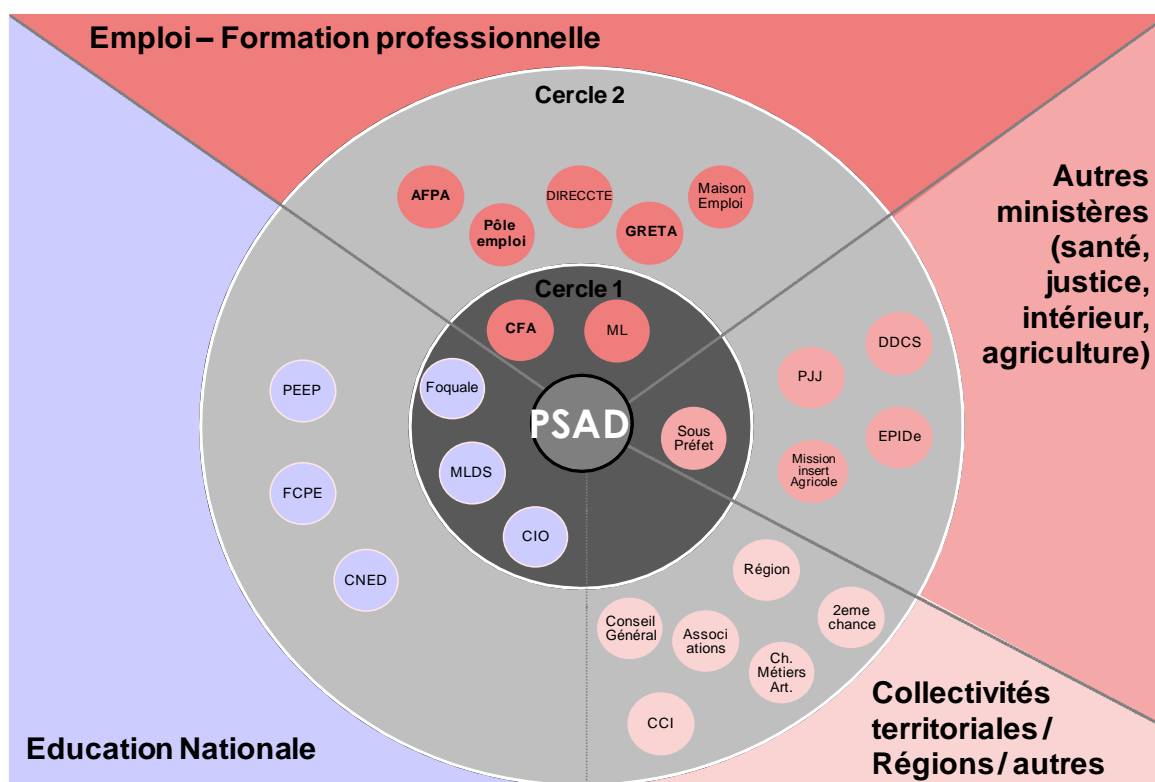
Emploi – Formation professionnelle

Cercle 2

AFPA

Pôle emploi

DIRECCTE

GRETA

Maison Emploi

Autres ministères (santé, justice, intérieur, agriculture)

Cercle 1

CFA

ML

DDCS

PJJ

EPIDe

Mission insert Agricole

Sous Préfet

PSAD

Foquale

MLDS

CIO

PEEP

FCPE

CNED

Région

2eme chance

Conseil Général

Associ ations

Ch. Métiers Art.

CCI

Collectivités territoriales / Régions / autres

Education Nationale